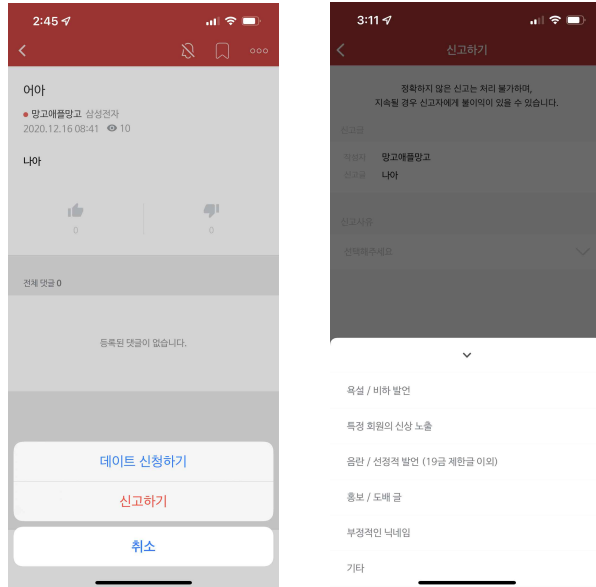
2:45

어아
망고애플망고 삼성전자
2020.12.16 08:41 10

나야

0
0

전체 댓글 0

등록된 댓글이 없습니다.

데이트 신청하기
신고하기
취소

3:11

신고하기

정확하지 않은 신고는 처리 불가하며,
지속될 경우 신고자에게 불이익이 있을 수 있습니다.

신고글
작성자 망고애플망고
신고글 나야

신고사유
선택해주세요

욕설 / 비하 발언
특정 회원의 신상 노출
음란 / 선정적 발언 (19금 제한글 이외)
홍보 / 도배 글
부정적인 닉네임
기타